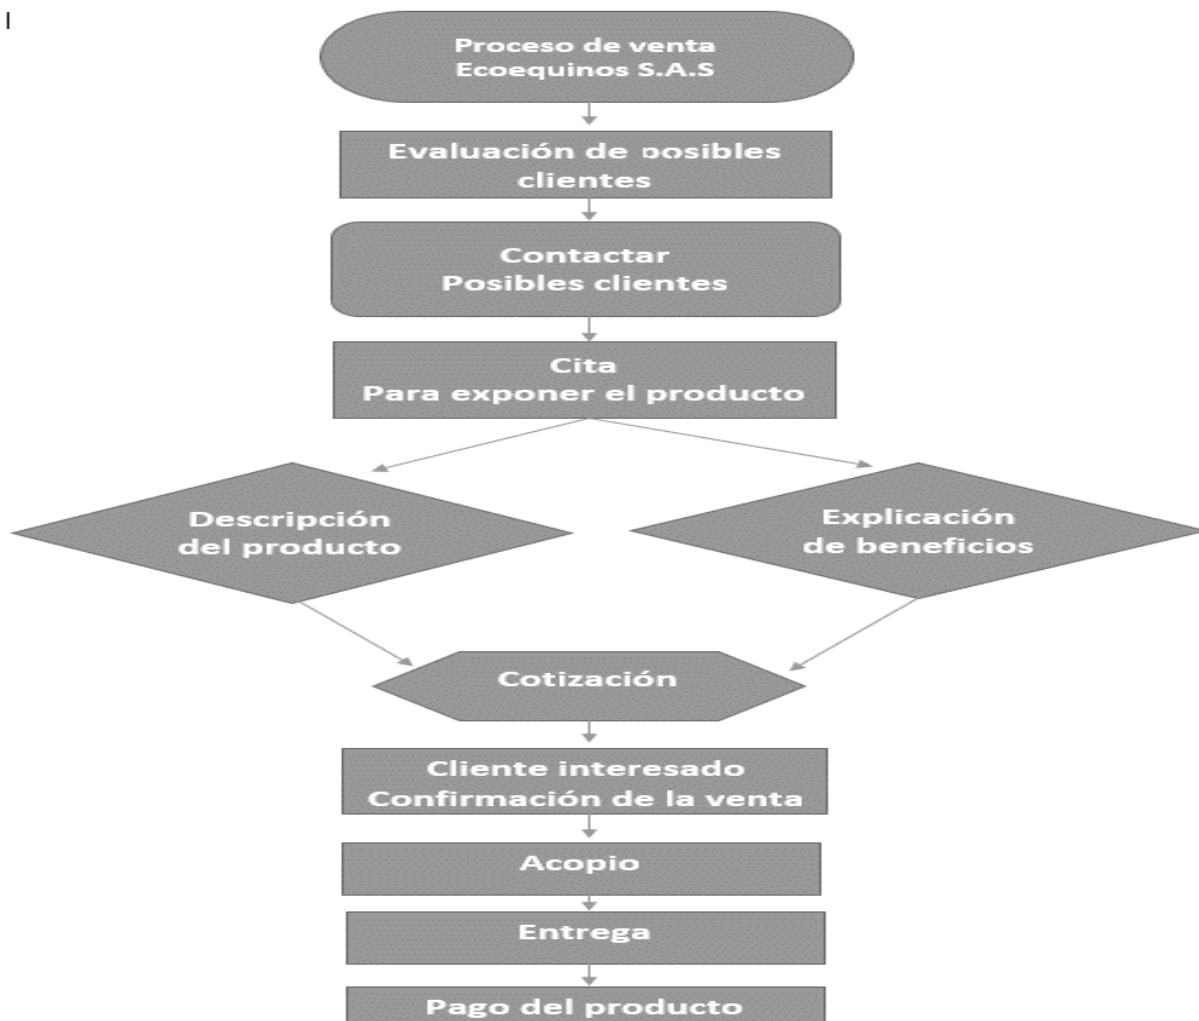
I

Proceso de venta
Ecoequinos S.A.S

Evaluación de posibles clientes

Contactar
Posibles clientes

Cita
Para exponer el producto

Descripción del producto

Explicación de beneficios

Cotización

Cliente interesado
Confirmación de la venta

Acopio

Entrega

Pago del producto